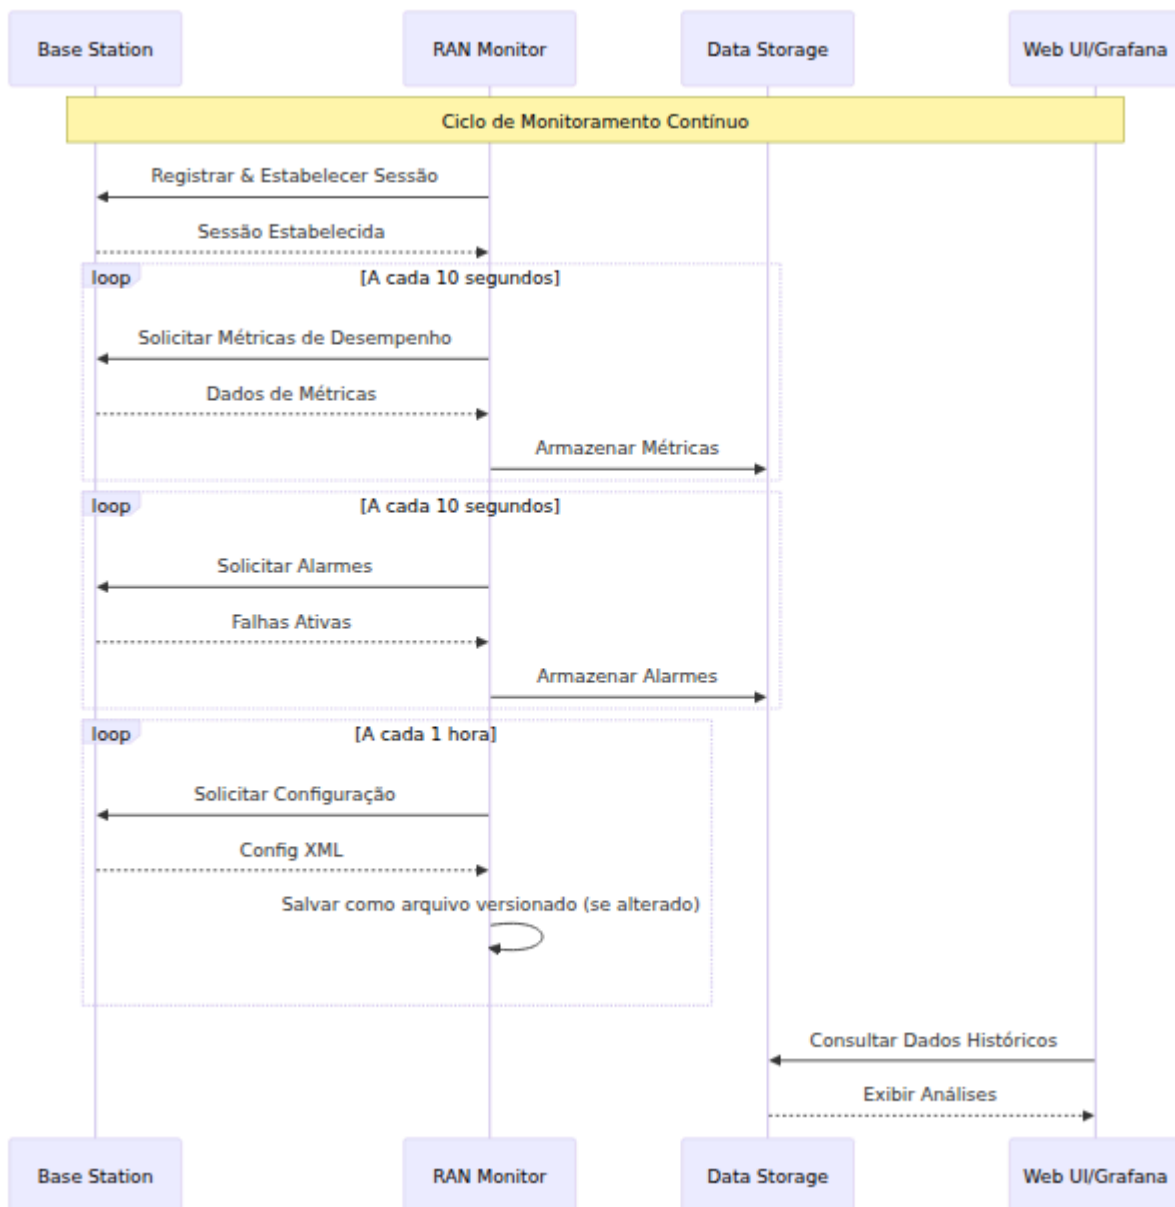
Base Station
RAN Monitor
Data Storage
Web UI/Grafana

Ciclo de Monitoramento Contínuo

Registrar & Estabelecer Sessão

Sessão Estabelecida

loop [A cada 10 segundos]

Solicitar Métricas de Desempenho

Dados de Métricas

Armazenar Métricas

loop [A cada 10 segundos]

Solicitar Alarmes

Falhas Ativas

Armazenar Alarmes

loop [A cada 1 hora]

Solicitar Configuração

Config XML

Salvar como arquivo versionado (se alterado)

Consultar Dados Históricos

Exibir Análises

Base Station
RAN Monitor
Data Storage
Web UI/Grafana